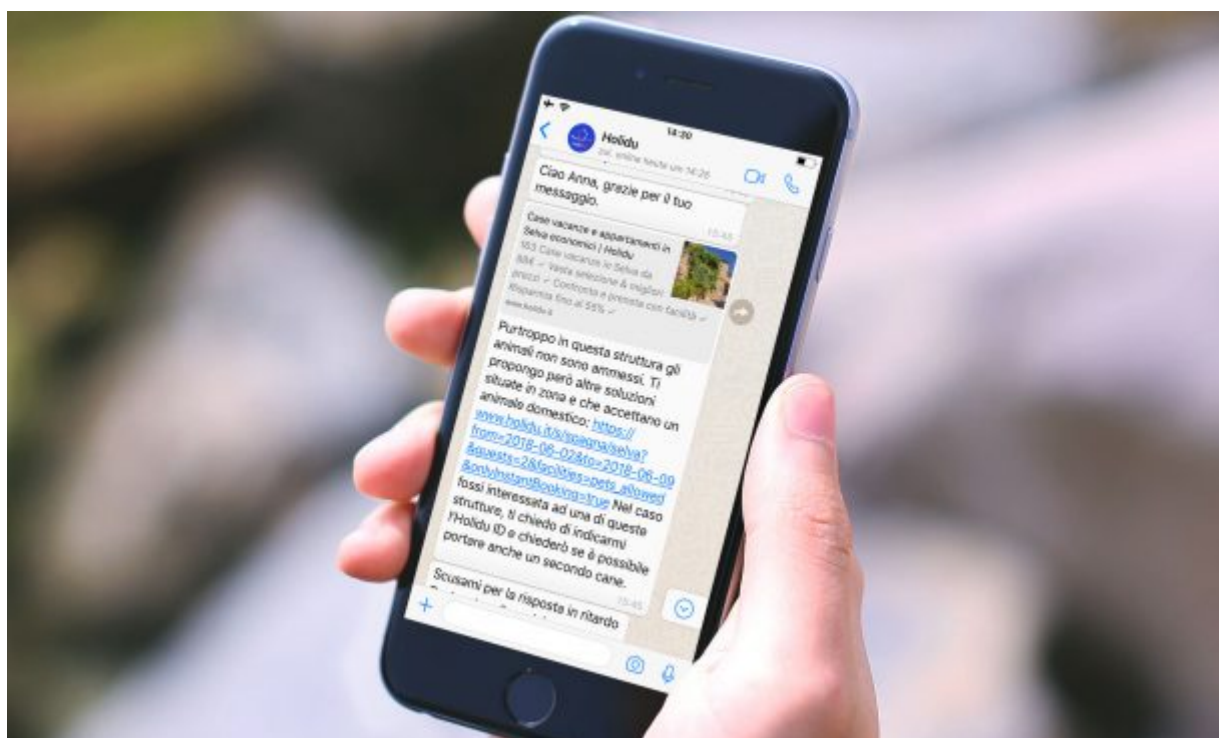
14:20

Holidu

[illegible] online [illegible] 14:20

Ciao Anna, grazie per il tuo messaggio.

Case vacanze e appartamenti in Selva economici | Holidu

163 Case vacanze in Selva da 88€ ✓ Vasta selezione & migliori prezzi ✓ Confronta e prenota con facilità ✓ Risparmia fino al 55% ✓

www.holidu.it

15:45

Purtroppo in questa struttura gli animali non sono ammessi. Ti propongo però altre soluzioni situate in zona e che accettano un animale domestico: https://www.holidu.it/s/spagna/selva?from=2018-08-02&to=2018-08-09&guests=2&facilities=pets_allowed&onlyInstantBooking=true Nel caso fossi interessata ad una di queste strutture, ti chiedo di indicarmi l'Holidu ID e chiederò se è possibile portare anche un secondo cane.

15:45

Scusami per la risposta in ritardo